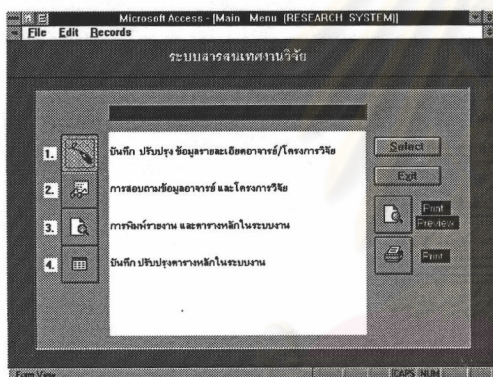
Microsoft Access - [Main Menu (RESEARCH SYSTEM)]
File Edit Records

ระบบสารสนเทศงานวิจัย

1. บันทึก ปรับปรุง ข้อมูลรายละเอียดอาจารย์/โครงการวิจัย

2. การสอบถามข้อมูลอาจารย์ และโครงการวิจัย

3. การพิมพ์รายงาน และตารางหลักในระบบงาน

4. บันทึก ปรับปรุงตารางหลักในระบบงาน

Select

Exit

Print Preview

Print

Form View

CAPS NUM